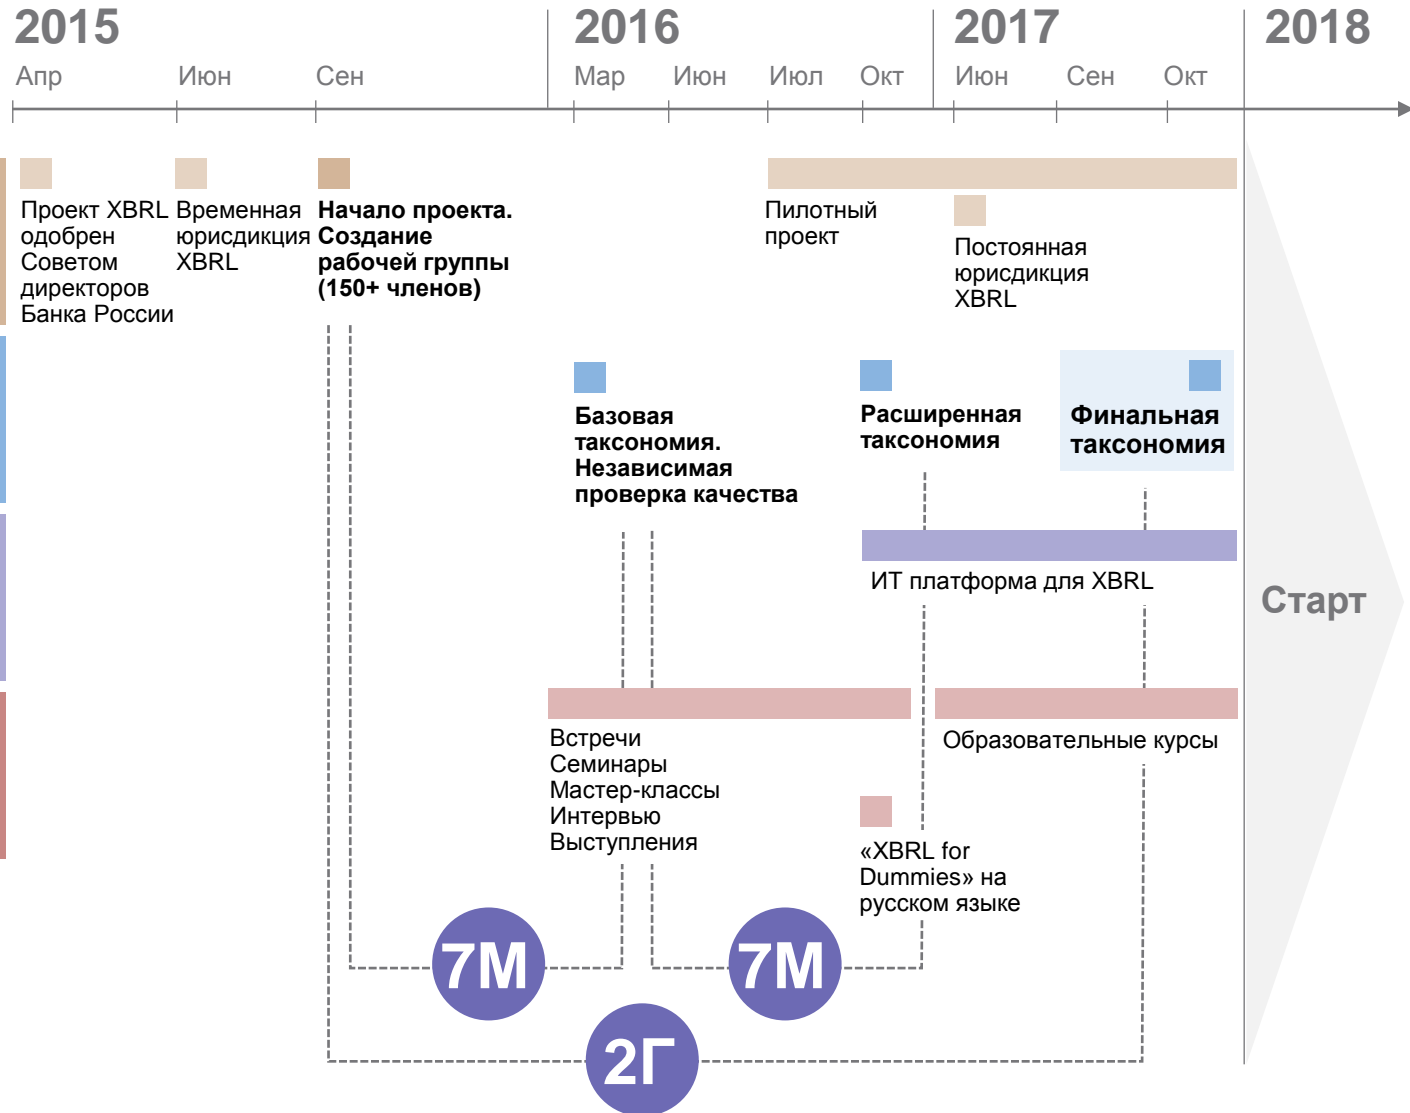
2015
Апр Июн Сен

2016
Мар Июн Июл Окт

2017
Июн Сен Окт

2018

Проект XBRL одобрен Советом директоров Банка России

Временная юрисдикция XBRL

**Начало проекта. Создание рабочей группы (150+ членов)**

Пилотный проект

Постоянная юрисдикция XBRL

**Базовая таксономия. Независимая проверка качества**

**Расширенная таксономия**

**Финальная таксономия**

ИТ платформа для XBRL

Встречи
Семинары
Мастер-классы
Интервью
Выступления

Образовательные курсы

«XBRL for Dummies» на русском языке

Старт

7М

7М

2Г